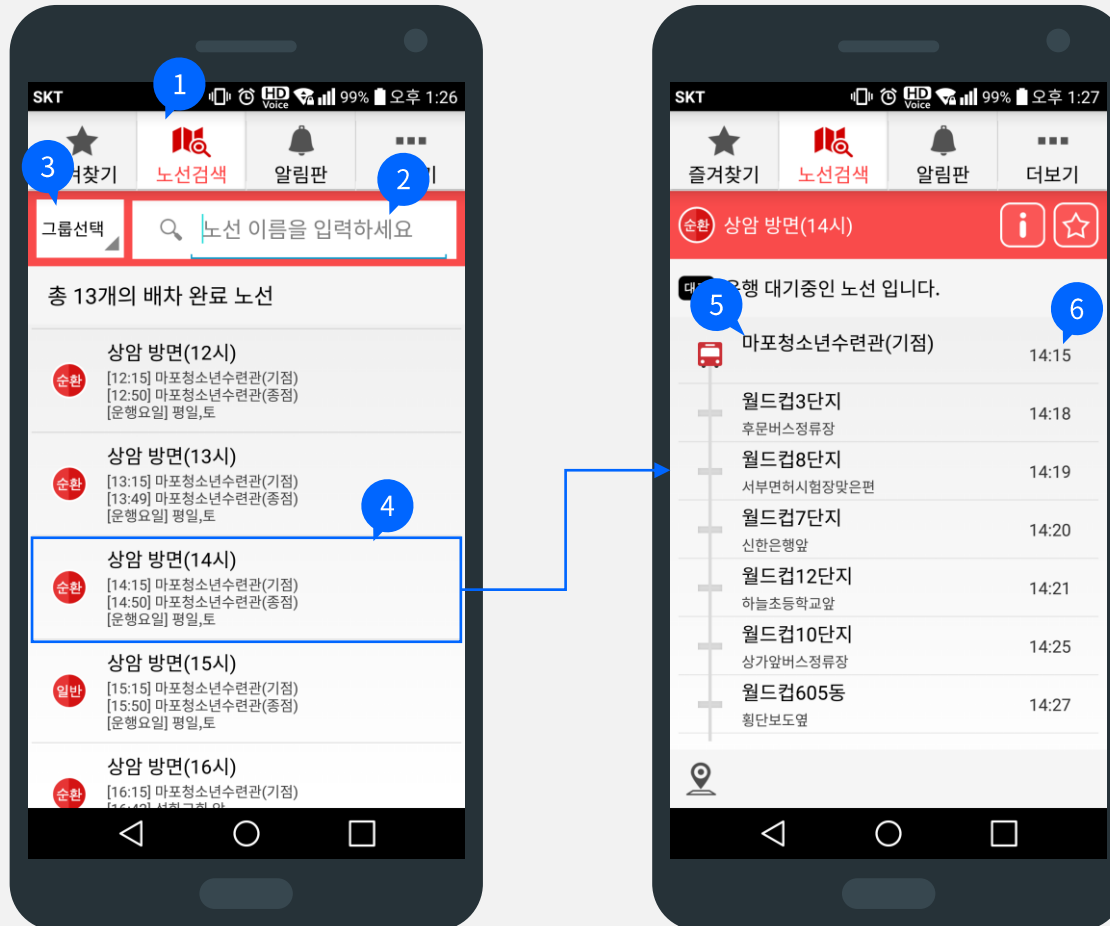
SKT
1
HD Voice 99% 오후 1:26

3
즐겨찾기
노선검색
알림판
2
더보기

그룹선택
노선 이름을 입력하세요

총 13개의 배차 완료 노선

순환
상암 방면(12시)
[12:15] 마포청소년수련관(기점)
[12:50] 마포청소년수련관(종점)
[운행요일] 평일,토

순환
상암 방면(13시)
[13:15] 마포청소년수련관(기점)
[13:49] 마포청소년수련관(종점)
[운행요일] 평일,토

4
순환
상암 방면(14시)
[14:15] 마포청소년수련관(기점)
[14:50] 마포청소년수련관(종점)
[운행요일] 평일,토

일반
상암 방면(15시)
[15:15] 마포청소년수련관(기점)
[15:50] 마포청소년수련관(종점)
[운행요일] 평일,토

순환
상암 방면(16시)
[16:15] 마포청소년수련관(기점)
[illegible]

SKT
HD Voice 99% 오후 1:27

즐겨찾기
노선검색
알림판
더보기

순환
상암 방면(14시)

대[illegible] 운행 대기중인 노선 입니다.

5
6
마포청소년수련관(기점)
14:15

월드컵3단지
후문버스정류장
14:18

월드컵8단지
서부면허시험장맞은편
14:19

월드컵7단지
신한은행앞
14:20

월드컵12단지
하늘초등학교앞
14:21

월드컵10단지
상가앞버스정류장
14:25

월드컵605동
횡단보도옆
14:27